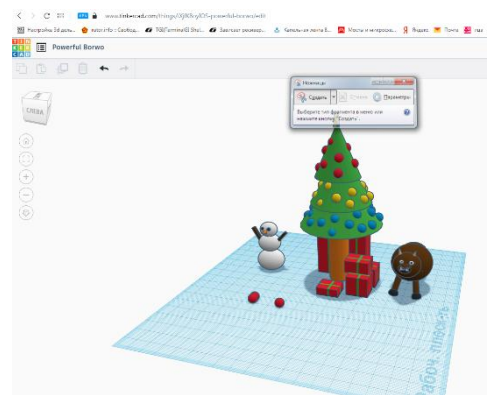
www.tinkercad.com/things/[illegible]

Настройки 3d дель... | autoinfo : Свобод... | 3D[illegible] Sho... | Закгалт резюме... | Капельная лента 3... | Мосты и непросов... | Яндекс | Почта | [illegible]

Powerful Borwo

СЛЕВА

Ножницы

Создать | Отмена | Параметры

Выберите тип фрагмента в меню или нажмите кнопку "Создать".

Шаг сетки: 5,0 мм